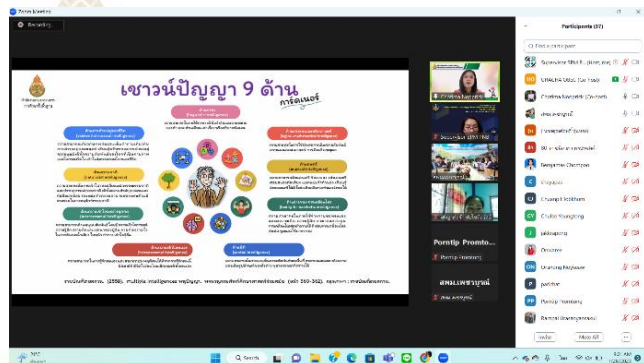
Zoom Meeting

Recording

เชาวน์ปัญญา 9 ด้าน

การ์ดเนอร์

Participants (37)

Find a participant

Supawinee Mbut R... (Host, me)

CHALITA Udol (Co-host)

Chatima Sawaeng (Co-host)

สพม.เพชรบูรณ์

Tweekamol (Jilawat)

Wiyada Kanghoon

Benjamas Chaiman

Prapaporn

Chuengit Noikhan

Chalita Yowaphong

jiabbaporn

Dusanee

Duangrat Mesanpun

pethfam

Porntip Promtong

Pornraksi Bouranganda

Porntip Promto...

สพม.เพชรบูรณ์

Invite

Mute All

More